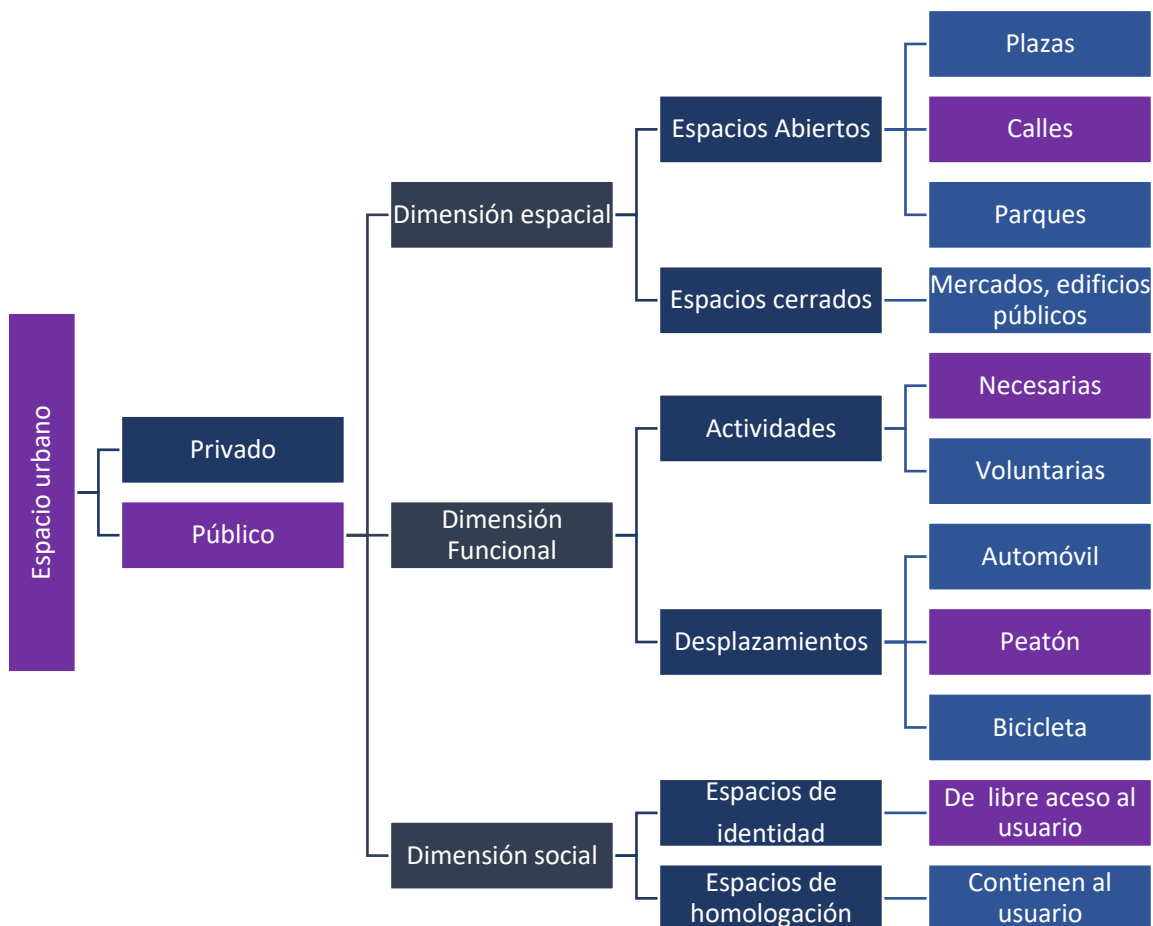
Espacio urbano

Privado

Público

Dimensión espacial

Espacios Abiertos

Plazas

Calles

Parques

Espacios cerrados

Mercados, edificios públicos

Dimensión Funcional

Actividades

Necesarias

Voluntarias

Desplazamientos

Automóvil

Peatón

Bicicleta

Dimensión social

Espacios de identidad

De libre aceso al usuario

Espacios de homologación

Contienen al usuario